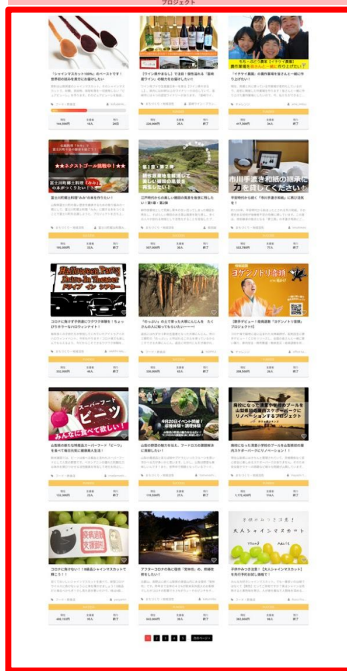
プロジェクト

「シャインマスカット100%」のペーストで！世界初の高糖度完全無添加ジャム

【ワイン侍があなたと】子どもの未来を応援するプロジェクト

「ヤクヤク農園」の農作業体験を通して一緒に汗を流そう

富士の麓を舞台に「MEGA」を作りたい！

三戸町の小さな農村で地域の魅力を発信したい！

市川手漉き和紙の未来を一緒に守ってください！

Halloween Party

コロナに負けずに地域を元気にしたい！

ヨーグルト生酒

ピーツ

クラウドファンディング

スムシャインマスカット

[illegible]